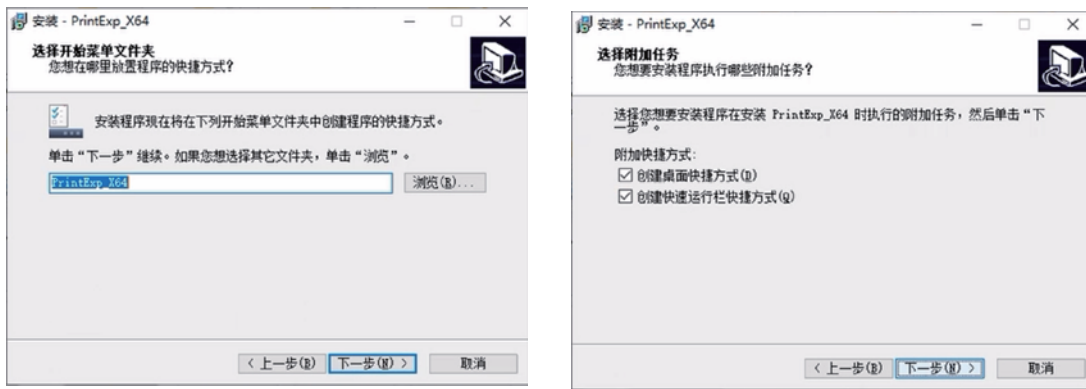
安装 - PrintExp_X64

选择开始菜单文件夹
您想在哪里放置程序的快捷方式?

安装程序现在将在下列开始菜单文件夹中创建程序的快捷方式。

单击“下一步”继续。如果您想选择其它文件夹，单击“浏览”。

PrintExp_X64

浏览(R)...

< 上一步(B)　下一步(N) >　取消

安装 - PrintExp_X64

选择附加任务
您想要安装程序执行哪些附加任务?

选择您想要安装程序在安装 PrintExp_X64 时执行的附加任务，然后单击“下一步”。

附加快捷方式:
☑ 创建桌面快捷方式(D)
☑ 创建快速运行栏快捷方式(Q)

< 上一步(B)　下一步(N) >　取消